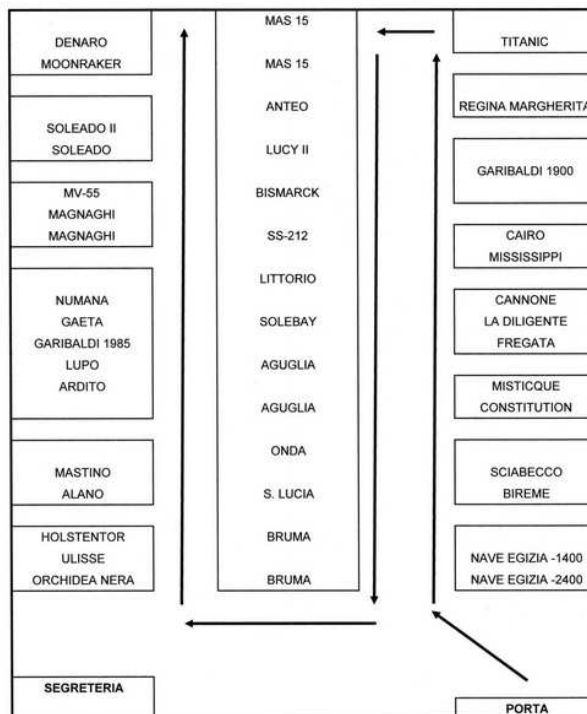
DENARO
MOONRAKER

SOLEADO II
SOLEADO

MV-55
MAGNAGHI
MAGNAGHI

NUMANA
GAETA
GARIBALDI 1985
LUPO
ARDITO

MASTINO
ALANO

HOLSTENTOR
ULISSE
ORCHIDEA NERA

SEGRETERIA

MAS 15
MAS 15
ANTEO
LUCY II
BISMARCK
SS-212
LITTORIO
SOLEBAY
AGUGLIA
AGUGLIA
ONDA
S. LUCIA
BRUMA
BRUMA

TITANIC

REGINA MARGHERITA

GARIBALDI 1900

CAIRO
MISSISSIPPI

CANNONE
LA DILIGENTE
FREGATA

MISTICQUE
CONSTITUTION

SCIABECCO
BIREME

NAVE EGIZIA -1400
NAVE EGIZIA -2400

PORTA